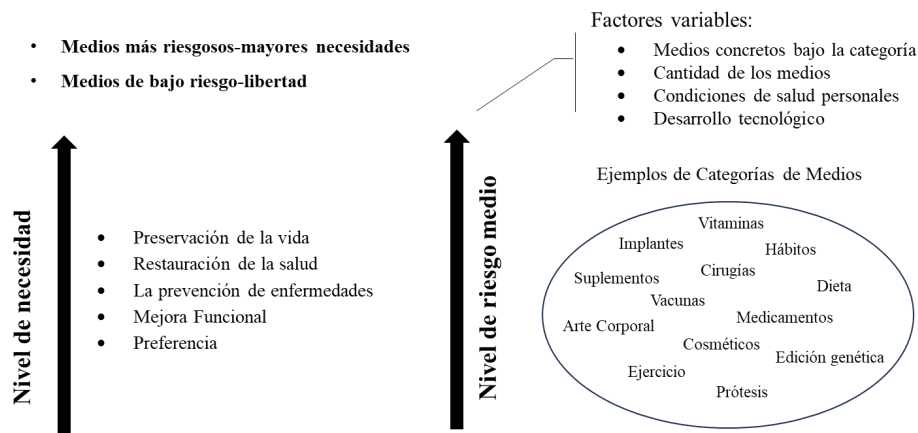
- **Medios más riesgosos-mayores necesidades**
- **Medios de bajo riesgo-libertad**

Factores variables:
- Medios concretos bajo la categoría
- Cantidad de los medios
- Condiciones de salud personales
- Desarrollo tecnológico

**Nivel de necesidad**

- Preservación de la vida
- Restauración de la salud
- La prevención de enfermedades
- Mejora Funcional
- Preferencia

**Nivel de riesgo medio**

Ejemplos de Categorías de Medios

Vitaminas
Implantes
Hábitos
Suplementos
Cirugías
Dieta
Vacunas
Arte Corporal
Medicamentos
Cosméticos
Edición genética
Ejercicio
Prótesis